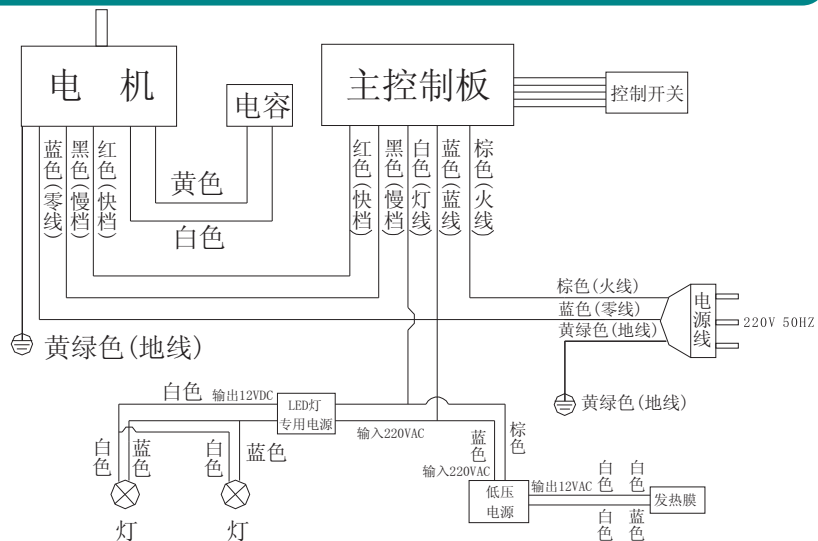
电 机

电容

主控制板

控制开关

蓝色(零线)

黑色(慢档)

红色(快档)

黄色

白色

红色(快档)

黑色(慢档)

白色(灯线)

蓝色(蓝线)

棕色(火线)

棕色(火线)

蓝色(零线)

黄绿色(地线)

电源线

220V 50HZ

黄绿色(地线)

黄绿色(地线)

白色

输出12VDC

LED灯专用电源

输入220VAC

白色

蓝色

白色

蓝色

蓝色

棕色

输入220VAC

低压电源

输出12VAC

白色

白色

发热膜

白色

蓝色

灯

灯